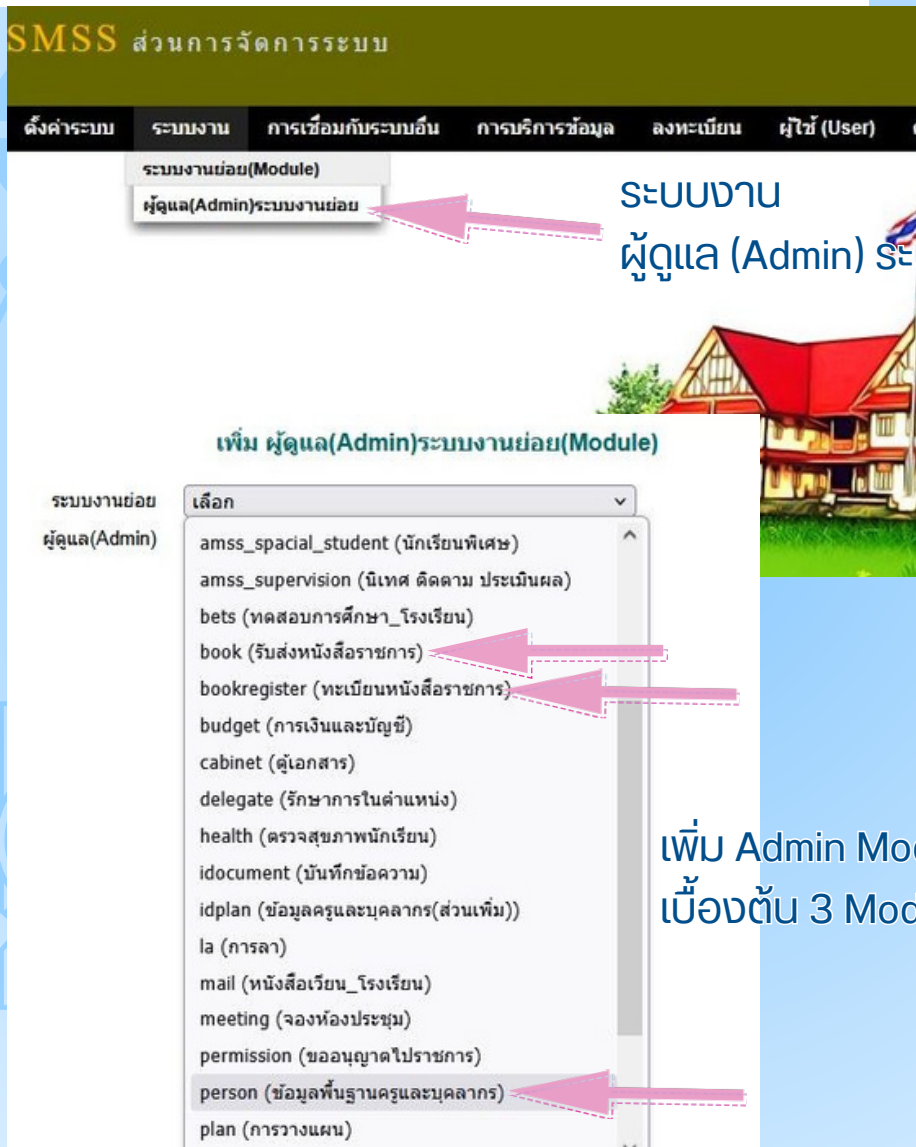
SMSS ส่วนการจัดการระบบ

ตั้งค่าระบบ ระบบงาน การเชื่อมกับระบบอื่น การบริการข้อมูล ลงทะเบียน ผู้ใช้ (User)

ระบบงานย่อย(Module)
ผู้ดูแล(Admin)ระบบงานย่อย

ระบบงาน
ผู้ดูแล (Admin) ระ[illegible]

เพิ่ม ผู้ดูแล(Admin)ระบบงานย่อย(Module)

ระบบงานย่อย เลือก
ผู้ดูแล(Admin)

amss_spacial_student (นักเรียนพิเศษ)
amss_supervision (นิเทศ ติดตาม ประเมินผล)
bets (ทดสอบการศึกษา_โรงเรียน)
book (รับส่งหนังสือราชการ)
bookregister (ทะเบียนหนังสือราชการ)
budget (การเงินและบัญชี)
cabinet (ตู้เอกสาร)
delegate (รักษาการในตำแหน่ง)
health (ตรวจสุขภาพนักเรียน)
idocument (บันทึกข้อความ)
idplan (ข้อมูลครูและบุคลากร(ส่วนเพิ่ม))
la (การลา)
mail (หนังสือเวียน_โรงเรียน)
meeting (จองห้องประชุม)
permission (ขออนุญาตไปราชการ)
person (ข้อมูลพื้นฐานครูและบุคลากร)
plan (การวางแผน)

เพิ่ม Admin Mo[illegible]
เบื้องต้น 3 Mo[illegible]